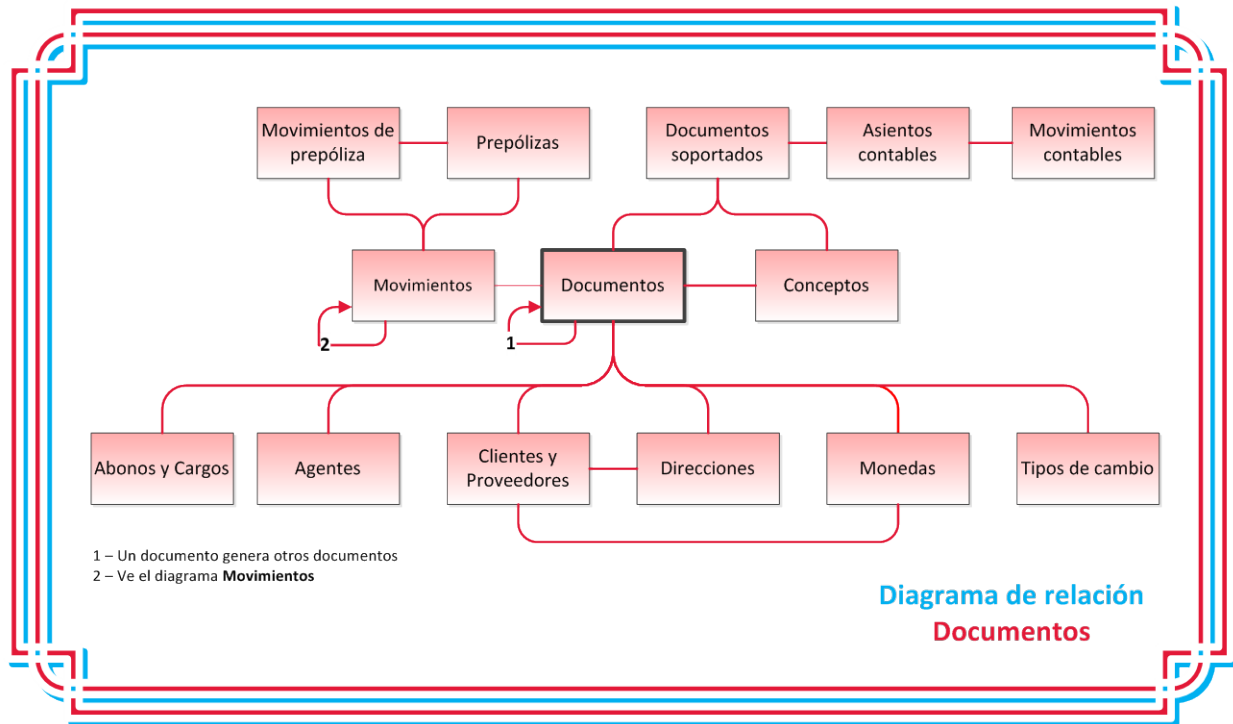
Movimientos de prepóliza

Prepólizas

Documentos soportados

Asientos contables

Movimientos contables

Movimientos

Documentos

Conceptos

2

1

Abonos y Cargos

Agentes

Clientes y Proveedores

Direcciones

Monedas

Tipos de cambio

1 – Un documento genera otros documentos
2 – Ve el diagrama **Movimientos**

Diagrama de relación
Documentos